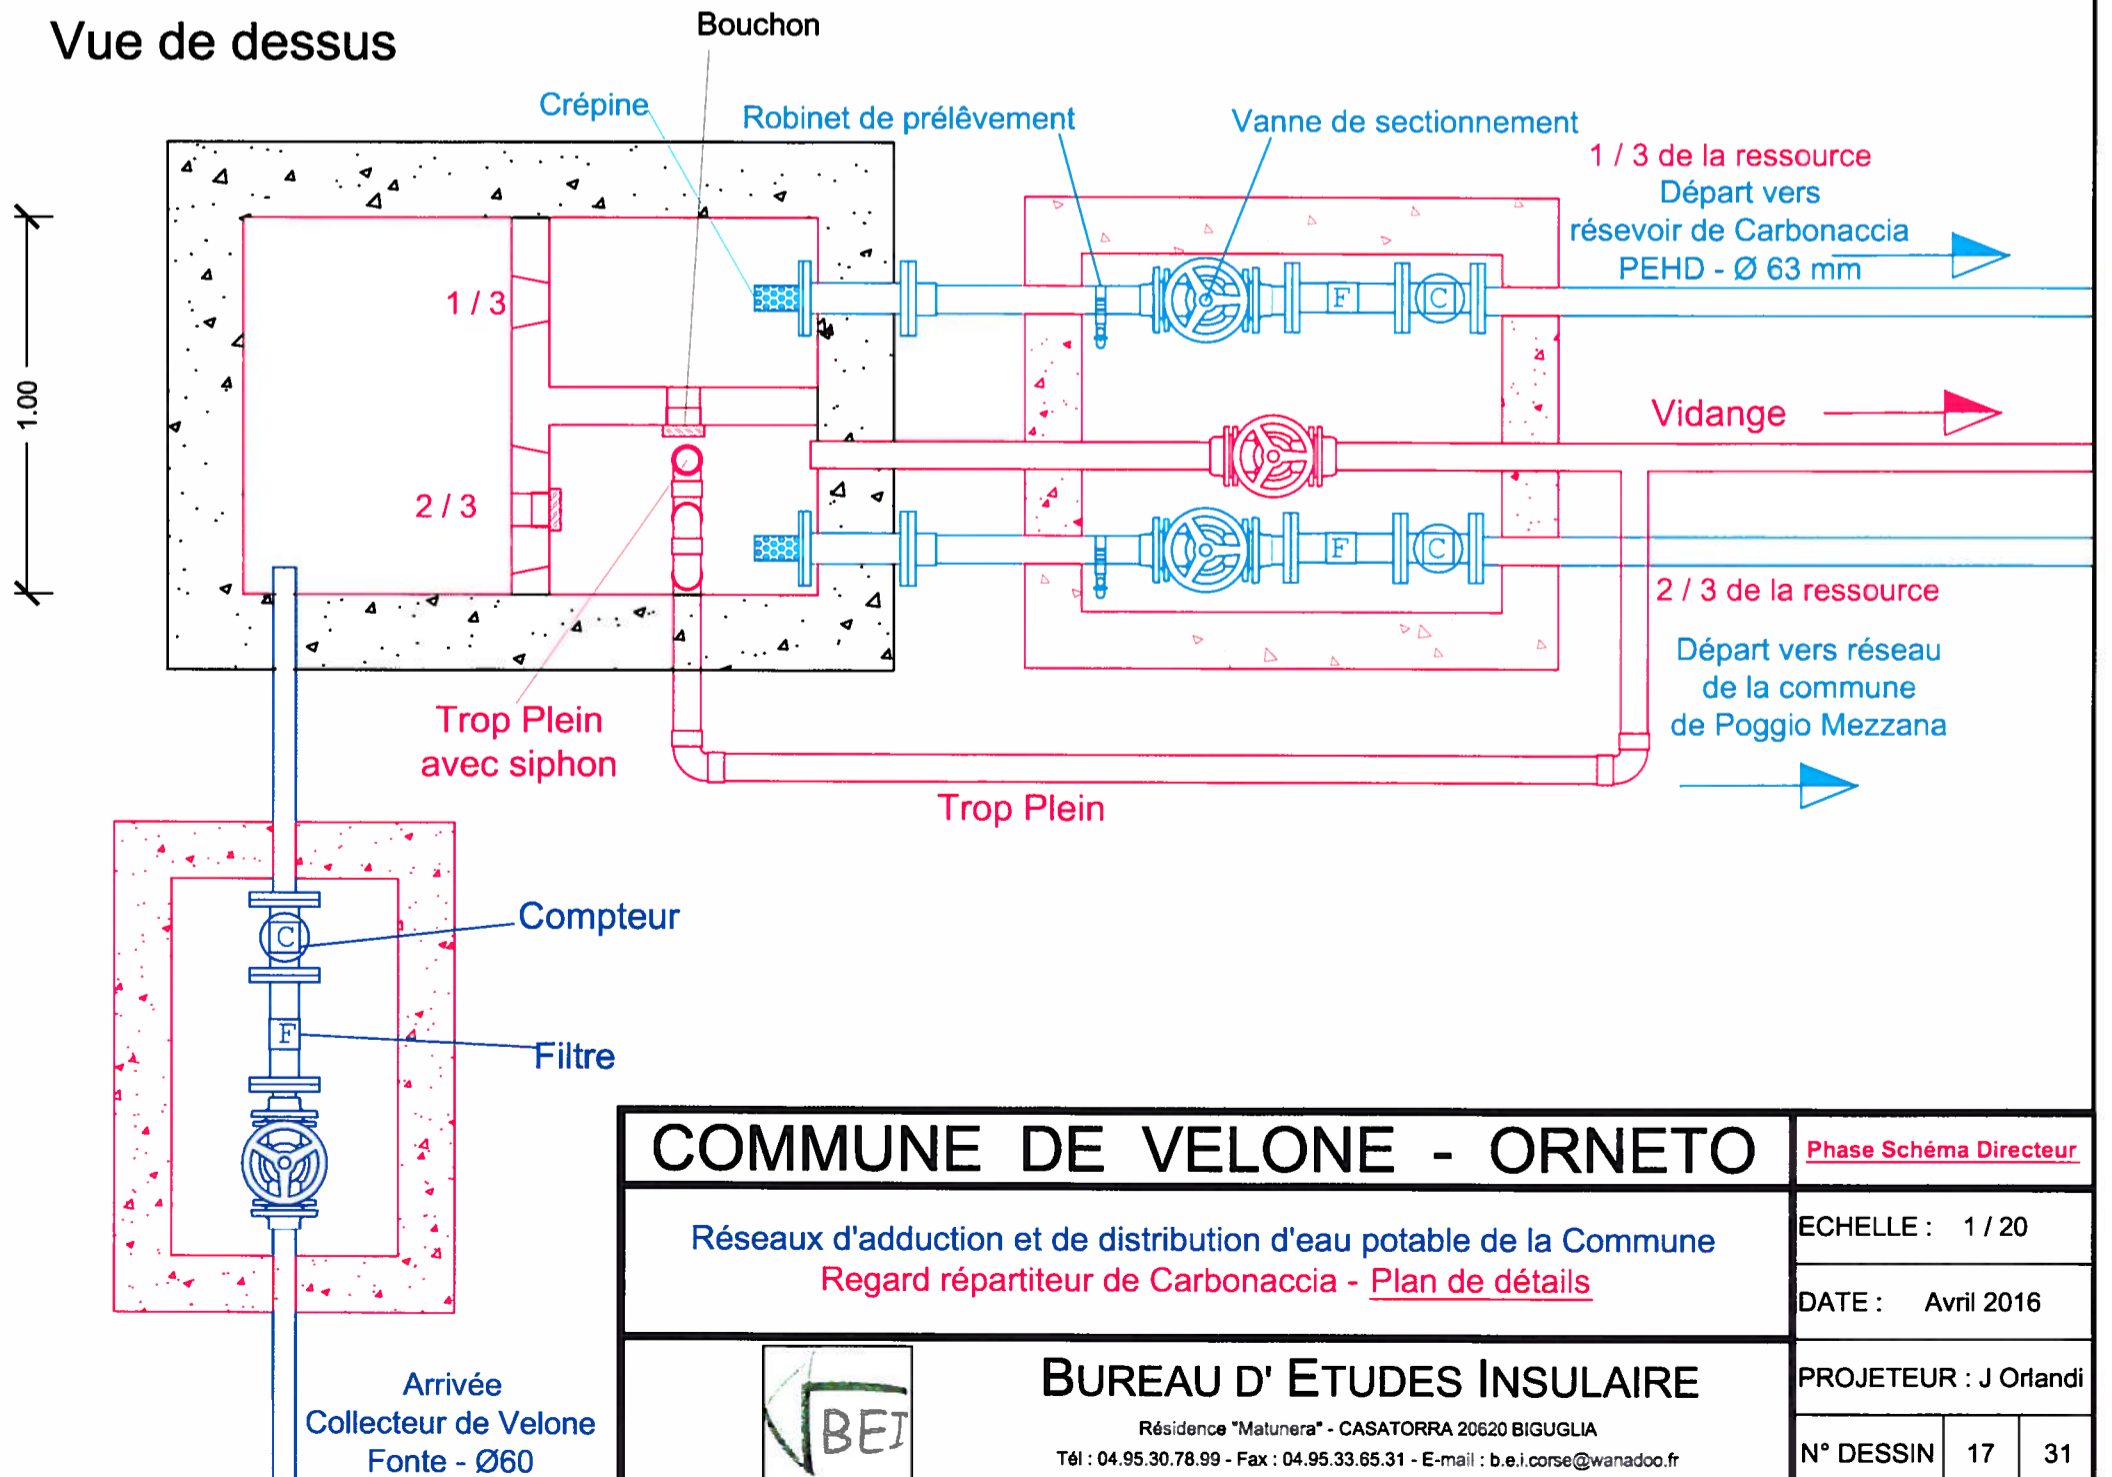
Vue de dessus

Bouchon

Crépine

Robinet de prélèvement

Vanne de sectionnement

1 / 3 de la ressource
Départ vers
résevoir de Carbonaccia
PEHD - Ø 63 mm

1.00

1 / 3

2 / 3

F

C

F

C

Vidange

2 / 3 de la ressource

Départ vers réseau
de la commune
de Poggio Mezzana

Trop Plein
avec siphon

Trop Plein

C

Compteur

F

Filtre

Arrivée
Collecteur de Velone
Fonte - Ø60

COMMUNE DE VELONE - ORNETO

Phase Schéma Directeur

Réseaux d'adduction et de distribution d'eau potable de la Commune
Regard répartiteur de Carbonaccia - Plan de détails

ECHELLE : 1 / 20

DATE : Avril 2016

PROJETEUR : J Orlandi

N° DESSIN | 17 | 31

BEI

BUREAU D' ETUDES INSULAIRE
Résidence "Matunera" - CASATORRA 20620 BIGUGLIA
Tél : 04.95.30.78.99 - Fax : 04.95.33.65.31 - E-mail : b.e.i.corse@wanadoo.fr